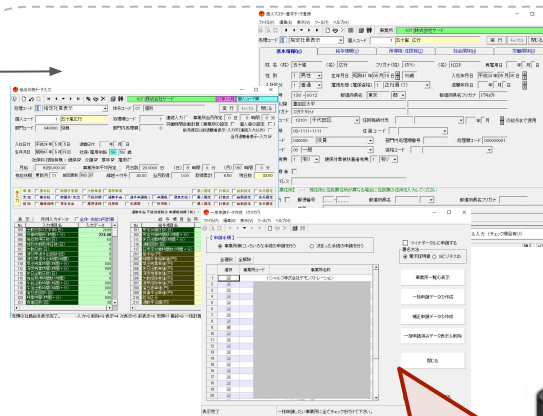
個人マスター登録・一覧表
ファイル(F) 編集(E) 表示(V) ツール(T) ヘルプ(H)
所属コード 指定社員表示
社員コード 10 五十嵐
基本情報(D)
給与情報(S)
所得税・住民税(J)
社会保険(K)
労働保険(R)
姓 名 五十嵐 広行
カナ イガラシ ヒロユキ
性別 男性
生年月日 昭和
入社年月日 平成
郵便番号 130-0012
東京都
墨田区
住所
大学
電話番号
給与所得データ入力
所属コード 指定社員表示
社員コード 1 五十嵐広行
部門コード
入社日
平成
合計
表示
一括申請データ作成
ファイル(F) 編集(E) 表示(V) ツール(T) ヘルプ(H)
【申請手続き】
事業所単位(いろいろな手続きや申請を行う)
決まった手続きや申請を行う
全選択 全解除
選択 事業所コード 事業所名
1 (株)シャル印刷...
電子申請 紙(プリント)
事業所一覧の表示
一括申請データの作成
補足申請データの作成
一括申請用データ表示と削除
閉じる
表示完了
一括申請しない事業所は全てチェックを外してください。